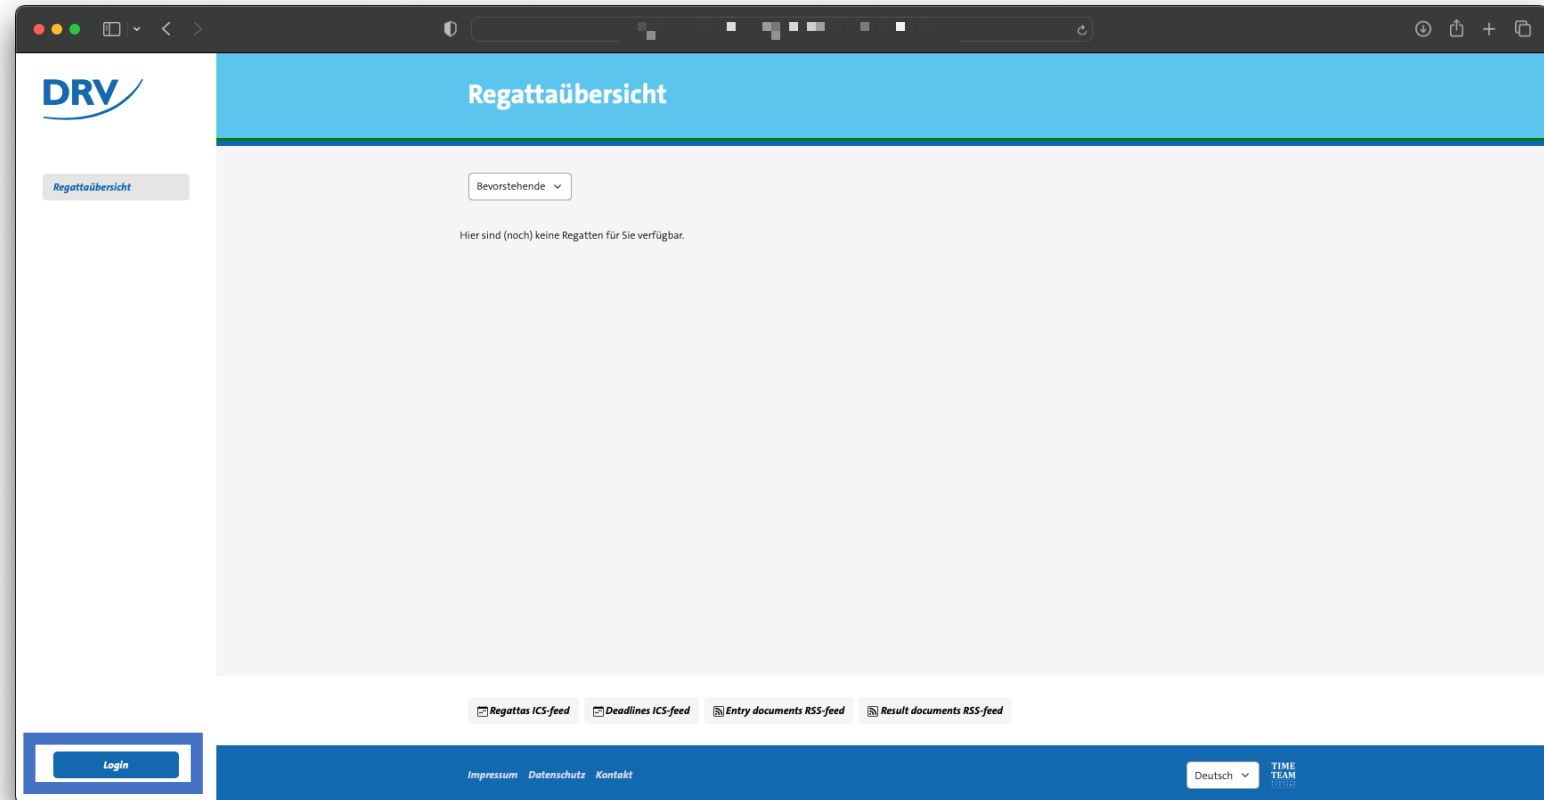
DRV

Regattaübersicht

Regattaübersicht

Bevorstehende

Hier sind (noch) keine Regatten für Sie verfügbar.

Regattas ICS-feed Deadlines ICS-feed Entry documents RSS-feed Result documents RSS-feed

Login

Impressum Datenschutz Kontakt

Deutsch

TIME TEAM